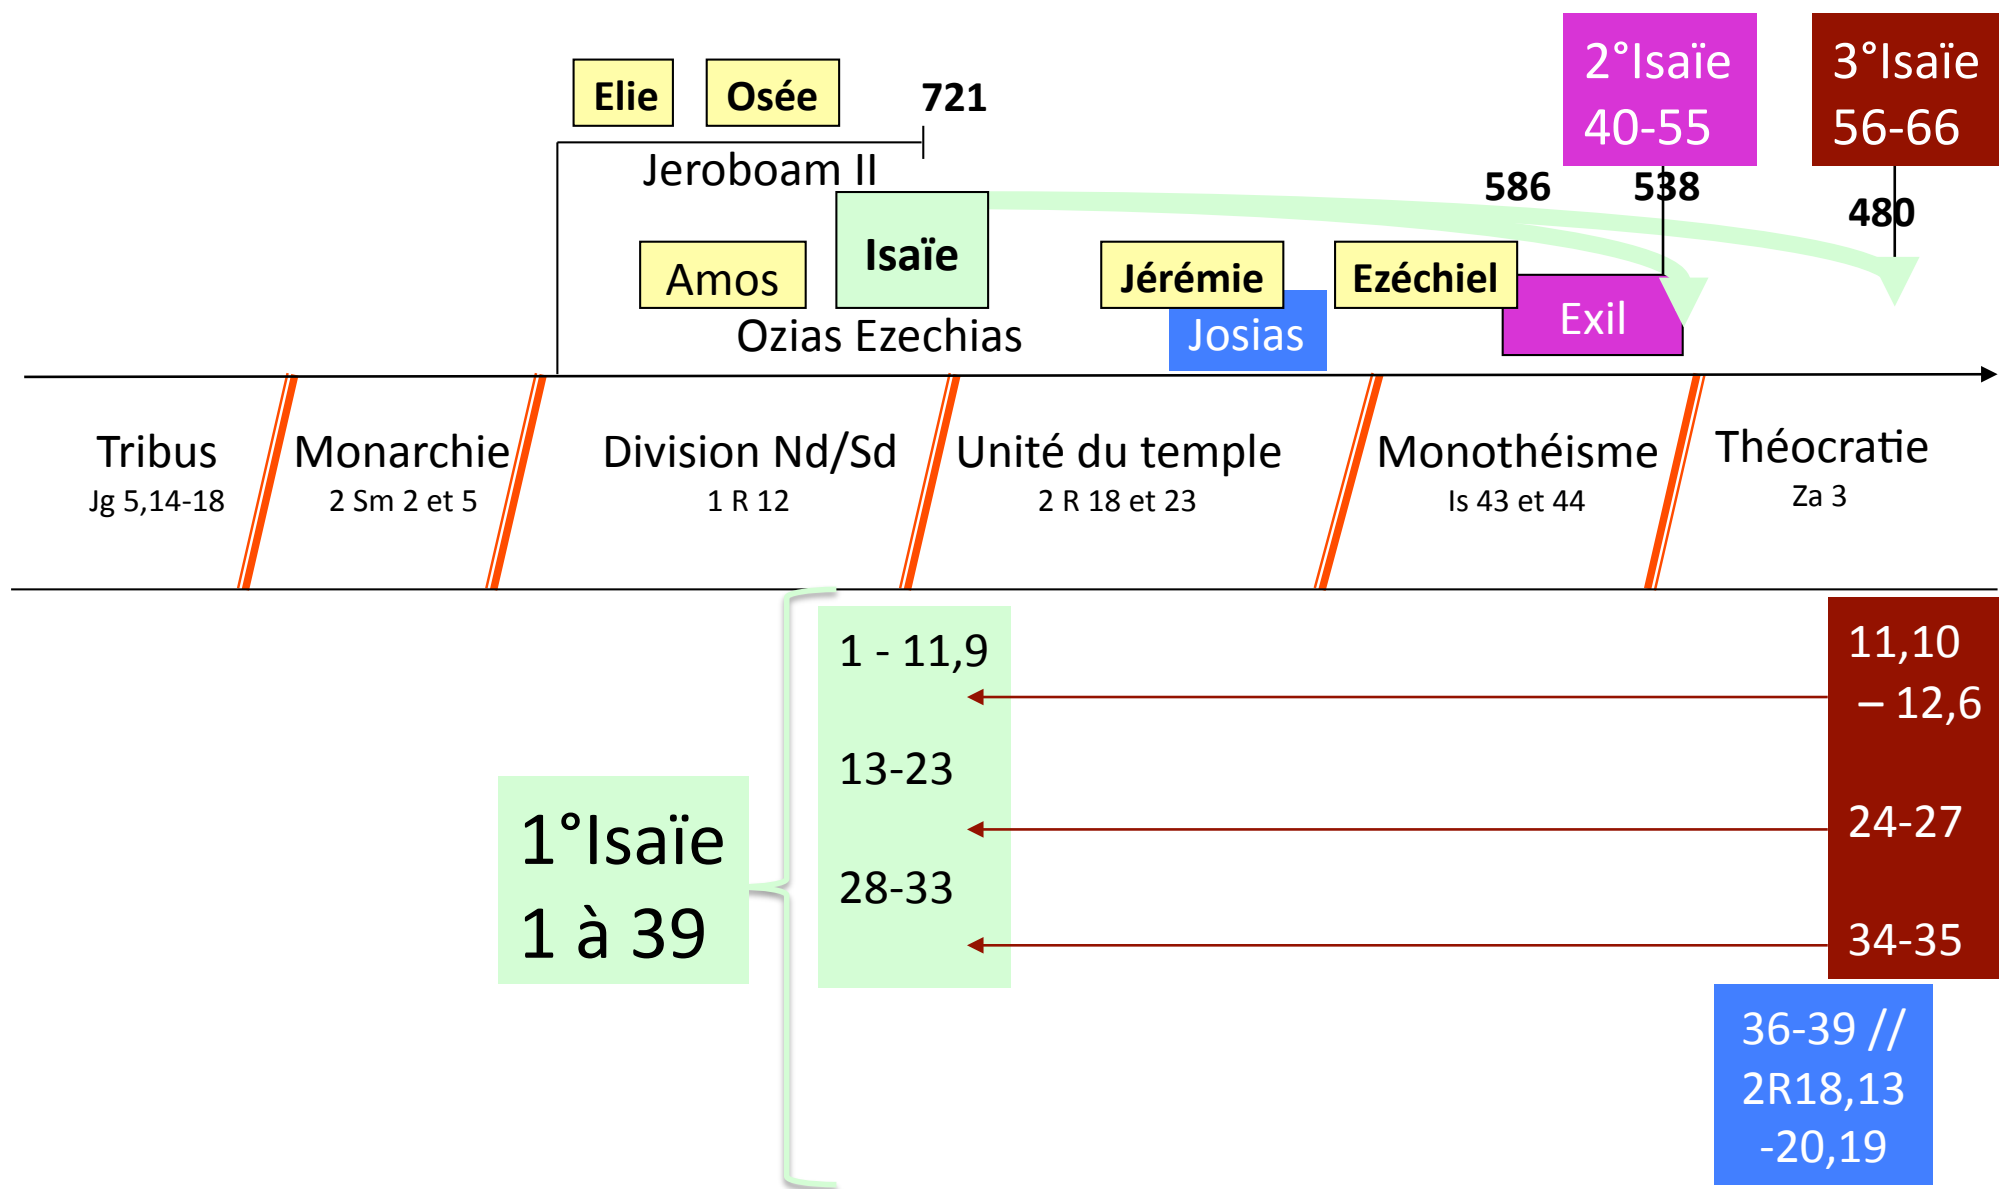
Elie

Osée

721

2°Isaïe
40-55

3°Isaïe
56-66

Jeroboam II

586

538

480

Isaïe

Amos

Jérémie

Ezéchiel

Exil

Ozias Ezechias

Josias

Tribus
Jg 5,14-18

Monarchie
2 Sm 2 et 5

Division Nd/Sd
1 R 12

Unité du temple
2 R 18 et 23

Monothéisme
Is 43 et 44

Théocratie
Za 3

1 - 11,9

13-23

28-33

11,10
– 12,6

24-27

34-35

1°Isaïe
1 à 39

36-39 //
2R18,13
-20,19